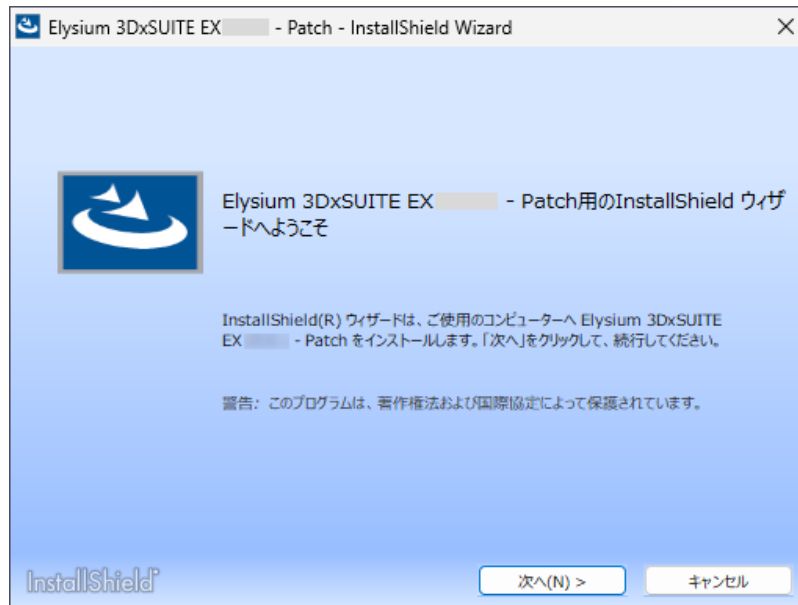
Elysium 3DxSUITE EX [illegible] - Patch - InstallShield Wizard

×

Elysium 3DxSUITE EX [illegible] - Patch用のInstallShield ウィザードへようこそ

InstallShield(R) ウィザードは、ご使用のコンピューターへ Elysium 3DxSUITE EX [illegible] - Patch をインストールします。「次へ」をクリックして、続行してください。

警告: このプログラムは、著作権法および国際協定によって保護されています。

InstallShield

次へ(N) >

キャンセル